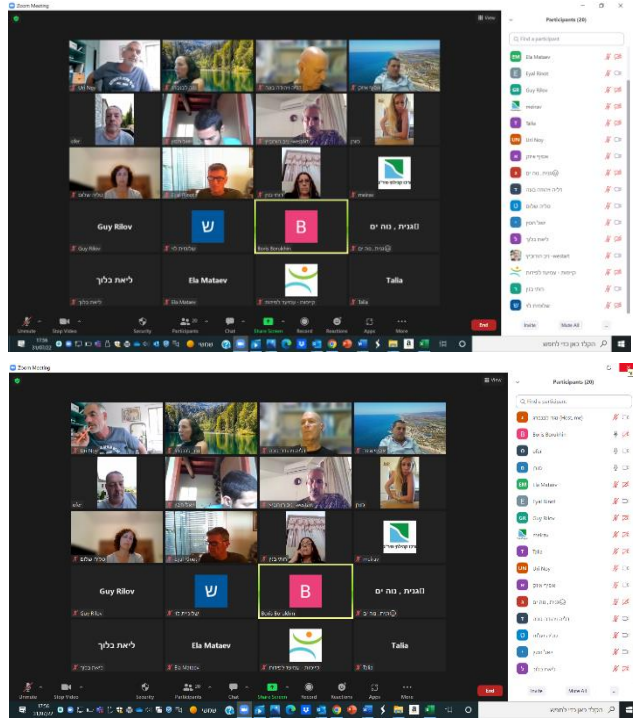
Zoom Meeting

View

Participants (20)

Find a participant

Ela Mataev
Eyal Brest
Guy Rilov
meirav
Talia
Uri Ney
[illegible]
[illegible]
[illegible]
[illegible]
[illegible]
ליאת בלוך
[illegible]
קיימות - עמק לפיתוח
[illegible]
שלומית לוי

Invite
Mute All

Uri Ney
Guy Rilov
שלומית לוי
Boris Borukhin
ליאת בלוך
Ela Mataev
Talia
מגנית , נוה ים
meirav

Unmute
Stop Video
Security
Participants 20
Chat
Share Screen
Record
Reactions
Apps
More
End

Zoom Meeting

View

Participants (20)

Find a participant

Guy Rilov
Boris Borukhin
ליאת בלוך
Ela Mataev
Talia
מגנית , נוה ים
meirav

Ela Mataev
Eyal Brest
Guy Rilov
meirav
Talia
Uri Ney

Invite
Mute All

Unmute
Stop Video
Security
Participants 20
Chat
Share Screen
Record
Reactions
Apps
More
End